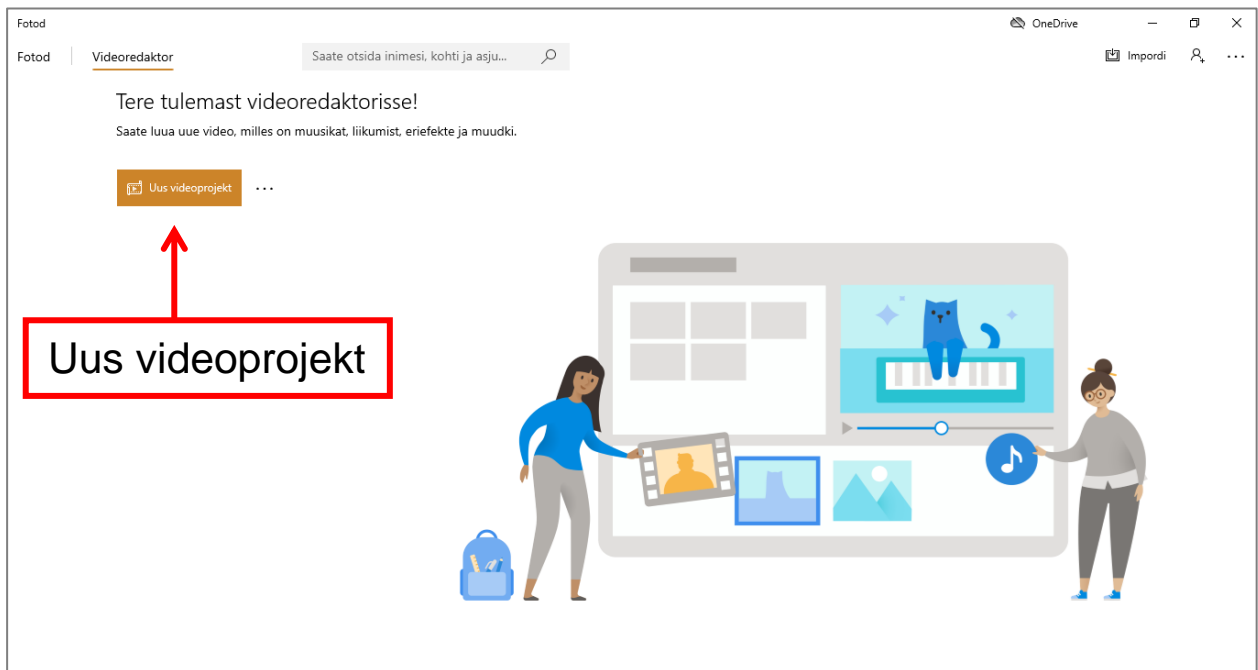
Fotod

OneDrive

Fotod Videoredaktor

Saate otsida inimesi, kohti ja asju...

Impordi

Tere tulemast videoredaktorisse!

Saate luua uue video, milles on muusikat, liikumist, eriefekte ja muudki.

Uus videoprojekt ...

Uus videoprojekt